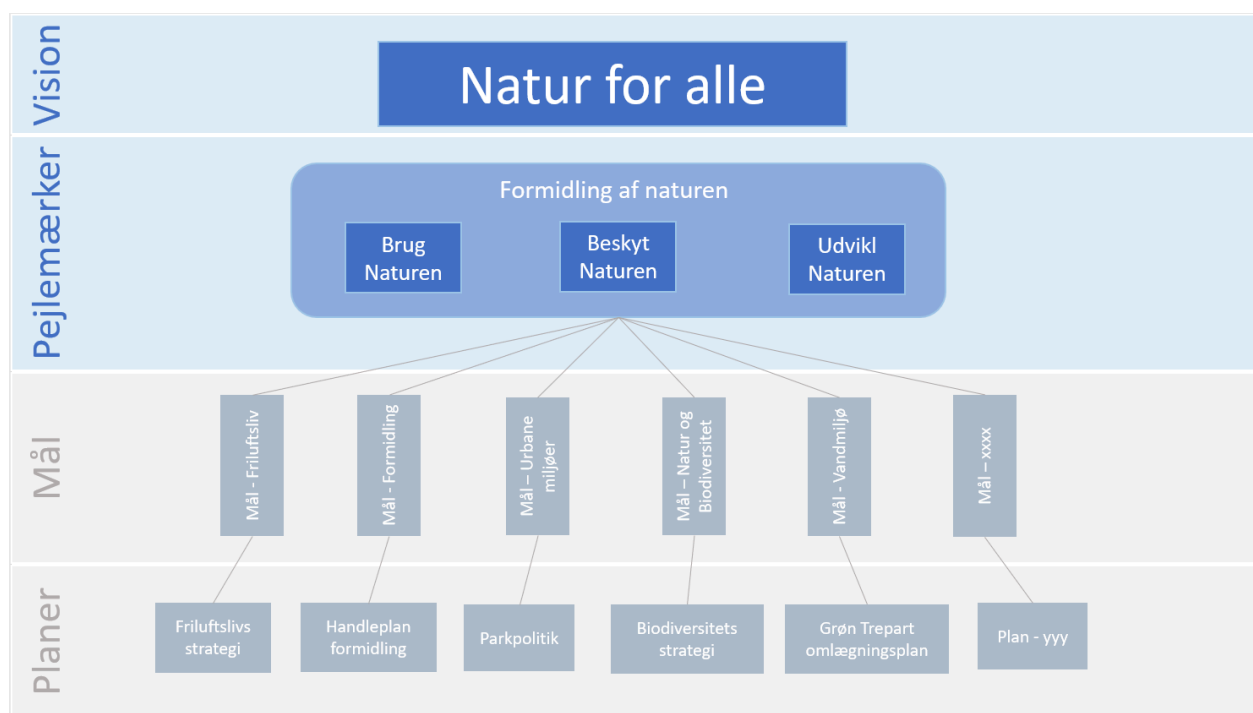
Vision

Natur for alle

Pejlemærker

Formidling af naturen

Brug Naturen

Beskyt Naturen

Udvikl Naturen

Mål

Mål - Friluftsliv

Mål - Formidling

Mål – Urbane miljøer

Mål – Natur og Biodiversitet

Mål - Vandmiljø

Mål – xxxx

Planer

Friluftslivs strategi

Handleplan formidling

Parkpolitik

Biodiversitets strategi

Grøn Trepart omlægningsplan

Plan - yyy